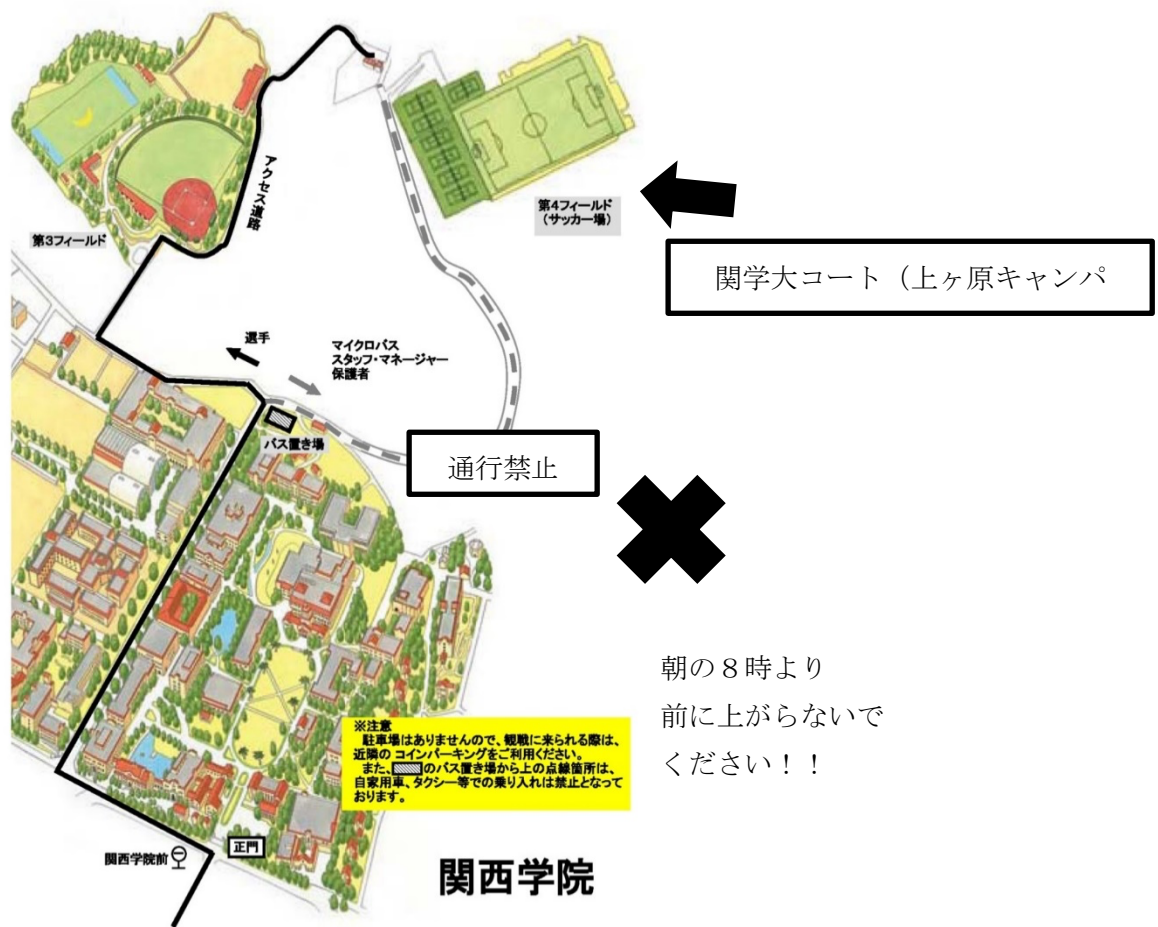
アクセス道路

第4フィールド
（サッカー場）

第3フィールド

関学大コート（上ヶ原キャンパ

選手

マイクロバス
スタッフ・マネージャー
保護者

バス置き場

通行禁止

朝の８時より
前に上がらないで
ください！！

※注意
駐車場はありませんので、観戦に来られる際は、近隣の コインパーキングをご利用ください。
また、▨のバス置き場から上の点線箇所は、自家用車、タクシー等での乗り入れは禁止となっております。

関西学院前

正門

関西学院